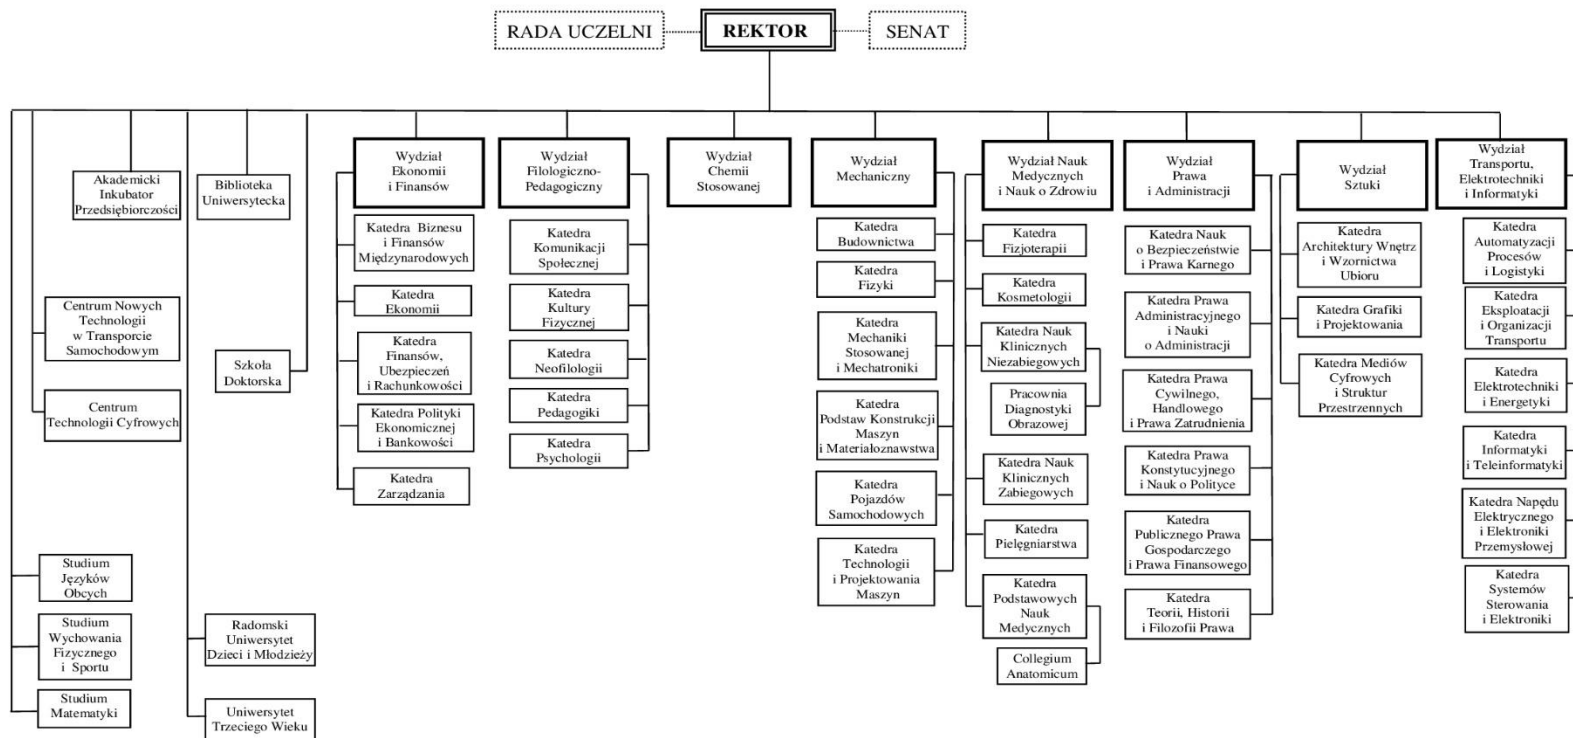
RADA UCZELNI

REKTOR

SENAT

Akademicki Inkubator Przedsiębiorczości

Centrum Nowych Technologii w Transporcie Samochodowym

Centrum Technologii Cyfrowych

Studium Języków Obcych

Studium Wychowania Fizycznego i Sportu

Studium Matematyki

Biblioteka Uniwersytecka

Szkoła Doktorska

Radomski Uniwersytet Dzieci i Młodzieży

Uniwersytet Trzeciego Wieku

Wydział Ekonomii i Finansów

Katedra Biznesu i Finansów Międzynarodowych

Katedra Ekonomii

Katedra Finansów, Ubezpieczeń i Rachunkowości

Katedra Polityki Ekonomicznej i Bankowości

Katedra Zarządzania

Wydział Filologiczno-Pedagogiczny

Katedra Komunikacji Społecznej

Katedra Kultury Fizycznej

Katedra Neofilologii

Katedra Pedagogiki

Katedra Psychologii

Wydział Chemii Stosowanej

Wydział Mechaniczny

Katedra Budownictwa

Katedra Fizyki

Katedra Mechaniki Stosowanej i Mechatroniki

Katedra Podstaw Konstrukcji Maszyn i Materiałoznawstwa

Katedra Pojazdów Samochodowych

Katedra Technologii i Projektowania Maszyn

Wydział Nauk Medycznych i Nauk o Zdrowiu

Katedra Fizjoterapii

Katedra Kosmetologii

Katedra Nauk Klinicznych Niezabiegowych

Pracownia Diagnostyki Obrazowej

Katedra Nauk Klinicznych Zabiegowych

Katedra Pielęgniarstwa

Katedra Podstawowych Nauk Medycznych

Collegium Anatomicum

Wydział Prawa i Administracji

Katedra Nauk o Bezpieczeństwie i Prawa Karnego

Katedra Prawa Administracyjnego i Nauki o Administracji

Katedra Prawa Cywilnego, Handlowego i Prawa Zatrudnienia

Katedra Prawa Konstytucyjnego i Nauk o Polityce

Katedra Publicznego Prawa Gospodarczego i Prawa Finansowego

Katedra Teorii, Historii i Filozofii Prawa

Wydział Sztuki

Katedra Architektury Wnętrz i Wzornictwa Ubioru

Katedra Grafiki i Projektowania

Katedra Mediów Cyfrowych i Struktur Przestrzennych

Wydział Transportu, Elektrotechniki i Informatyki

Katedra Automatyzacji Procesów i Logistyki

Katedra Eksploatacji i Organizacji Transportu

Katedra Elektrotechniki i Energetyki

Katedra Informatyki i Teleinformatyki

Katedra Napędu Elektrycznego i Elektroniki Przemysłowej

Katedra Systemów Sterowania i Elektroniki